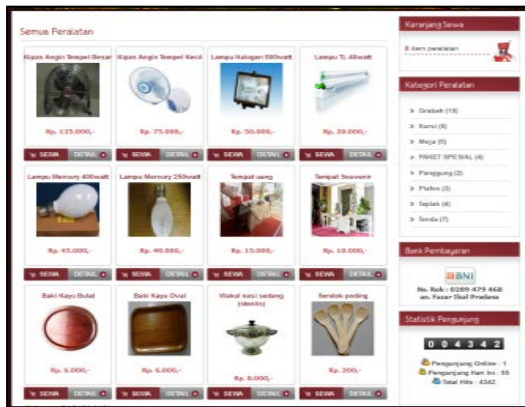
Semue Peralatan

Kipas Angin Tempel Besar
Rp. 135.000,-
SEWA DETAIL

Kipas Angin Tempel Kecil
Rp. 75.000,-
SEWA DETAIL

Lampu Halogen 500watt
Rp. 50.000,-
SEWA DETAIL

Lampu TL 40watt
Rp. 20.000,-
SEWA DETAIL

Lampu Mercury 400watt
Rp. 45.000,-
SEWA DETAIL

Lampu Mercury 250watt
Rp. 40.000,-
SEWA DETAIL

Tempat uang
Rp. 15.000,-
SEWA DETAIL

Tempat Souvenir
Rp. 10.000,-
SEWA DETAIL

Baki Kayu Bulat
Rp. 6.000,-
SEWA DETAIL

Baki Kayu Oval
Rp. 6.000,-
SEWA DETAIL

Wakul nasi sedang (stenlis)
Rp. 8.000,-
SEWA DETAIL

Serokok peding
Rp. 300,-
SEWA DETAIL

Keranjang Sewa
0 item peralatan

Kategori Peralatan
» Gebyok (10)
» Kursi (8)
» Meja (6)
» PAKET SPESIAL (4)
» Panggung (2)
» Plafon (3)
» Taplak (6)
» Tenda (7)

Bank Pembayaran
BNI
No. Rek : 0289 479 468
an. Fazar Dwi Pradana

Statistik Pengunjung
0 0 4 3 4 2
Pengunjung Online : 1
Pengunjung Hari Ini : 55
Total Hits : 4342